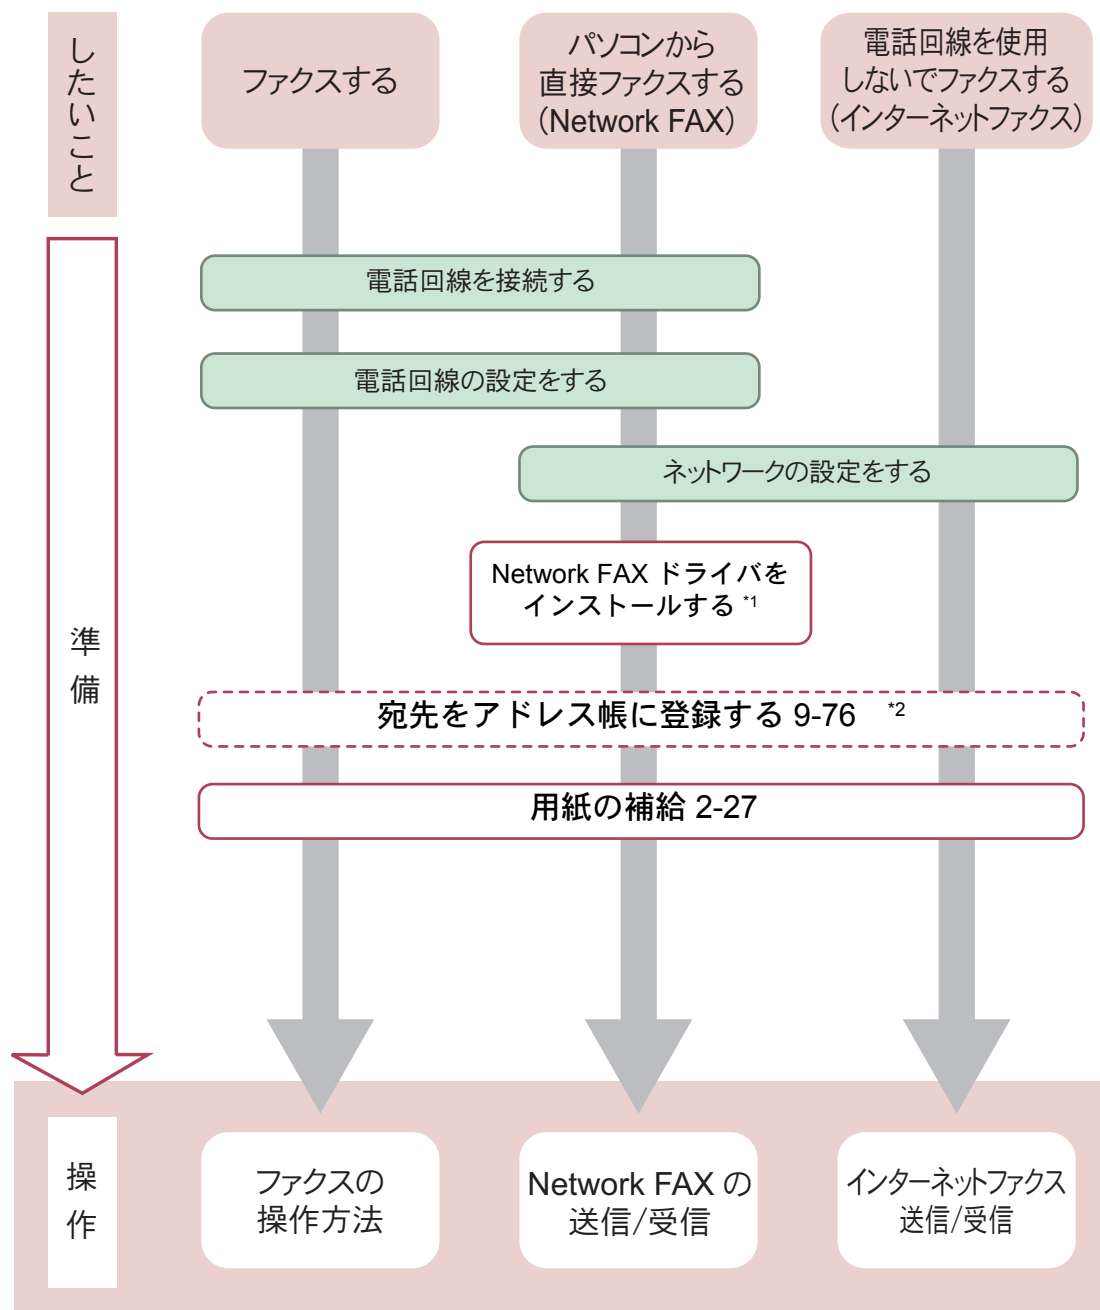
したいこと

ファクスする

パソコンから
直接ファクスする
(Network FAX)

電話回線を使用
しないでファクスする
(インターネットファクス)

準備

電話回線を接続する

電話回線の設定をする

ネットワークの設定をする

Network FAX ドライバを
インストールする *1

宛先をアドレス帳に登録する 9-76 *2

用紙の補給 2-27

操作

ファクスの
操作方法

Network FAX の
送信/受信

インターネットファクス
送信/受信